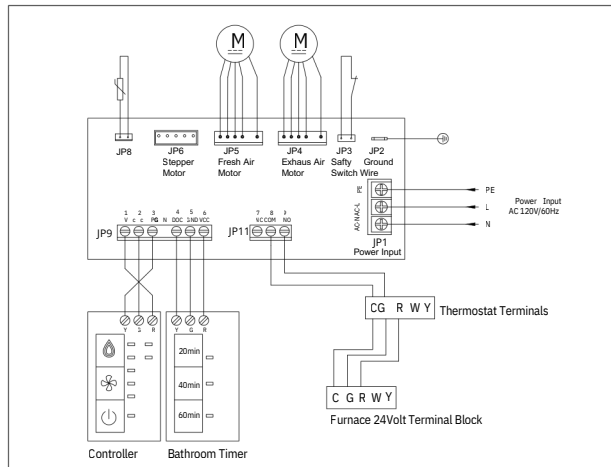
M
M
JP8
JP6
Stepper
Motor
JP5
Fresh Air
Motor
JP4
Exhaus Air
Motor
JP3
Safty
Switch
JP2
Ground
Wire
PE
AC-N AC-L
PE
L
N
Power Input
AC 120V/60Hz
JP1
Power Input
1 2 3 4 5 6
V c c PG N DDC 3/ND VCC
JP9
7 8 9
NC COM NO
JP11
Y 1 R
Y G R
20min
40min
60min
CG R W Y
Thermostat Terminals
C G R W Y
Furnace 24Volt Terminal Block
Controller
Bathroom Timer